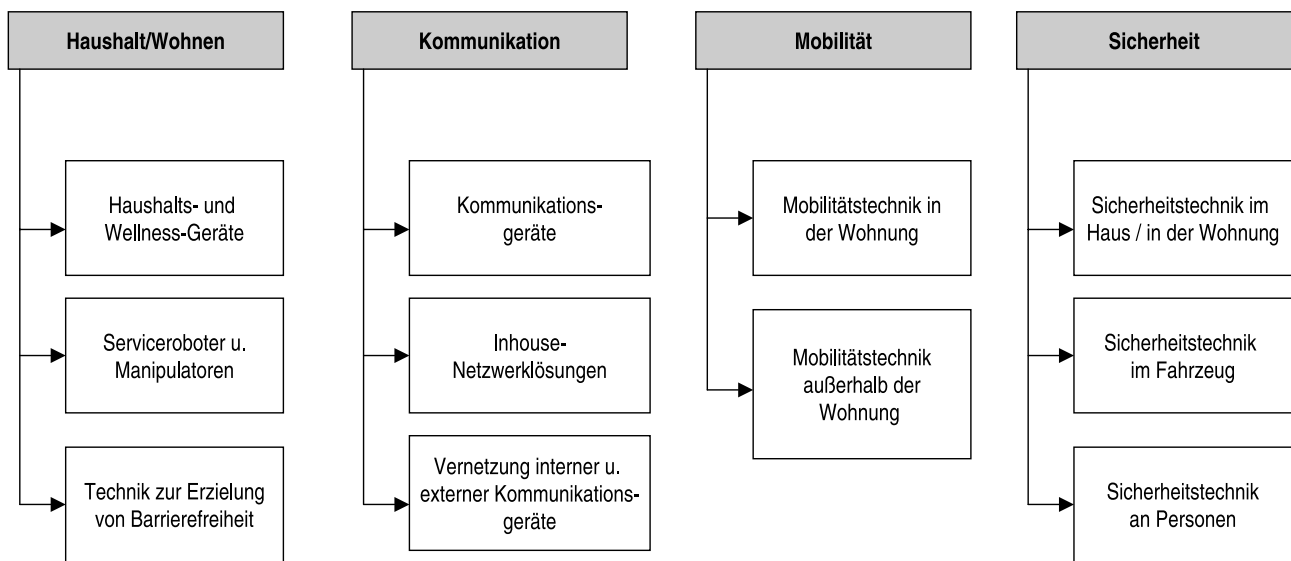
Haushalt/Wohnen

Haushalts- und Wellness-Geräte

Serviceroboter u. Manipulatoren

Technik zur Erzielung von Barrierefreiheit

Kommunikation

Kommunikations-geräte

Inhouse-Netzwerklösungen

Vernetzung interner u. externer Kommunikations-geräte

Mobilität

Mobilitätstechnik in der Wohnung

Mobilitätstechnik außerhalb der Wohnung

Sicherheit

Sicherheitstechnik im Haus / in der Wohnung

Sicherheitstechnik im Fahrzeug

Sicherheitstechnik an Personen